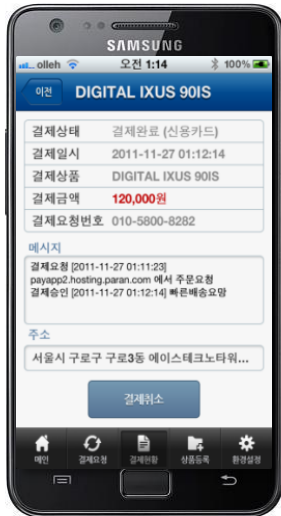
SAMSUNG

olleh 오전 1:14 100%

이전 DIGITAL IXUS 90IS

| 결제상태 | 결제완료 (신용카드) |
|---|---|
| 결제일시 | 2011-11-27 01:12:14 |
| 결제상품 | DIGITAL IXUS 90IS |
| 결제금액 | 120,000원 |
| 결제요청번호 | 010-5800-8282 |

메시지

결제요청 [2011-11-27 01:11:23] payapp2.hosting.paran.com 에서 주문요청
결제승인 [2011-11-27 01:12:14] 빠른배송요망

주소

서울시 구로구 구로3동 에이스테크노타워...

결제취소

메인 결제요청 결제현황 상품등록 환경설정